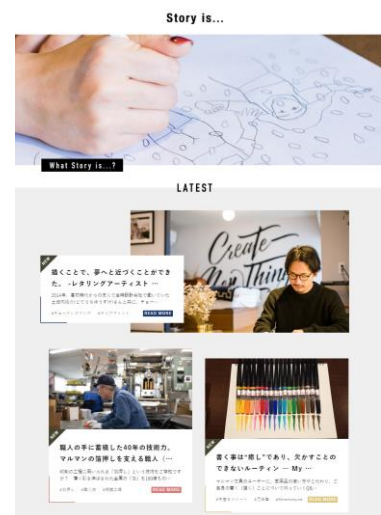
Story is...

What Story is...?

LATEST

Create Thin

NEW

描くことで、夢へと近づくことができた。-レタリングアーティスト…

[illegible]

READ MORE

NEW

職人の手に蓄積した40年の技術力。マルマンの縫押しを支える職人（…

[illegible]

READ MORE

NEW

書く事は"癒し"であり、欠かすことのできないルーティン — My …

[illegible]

READ MORE